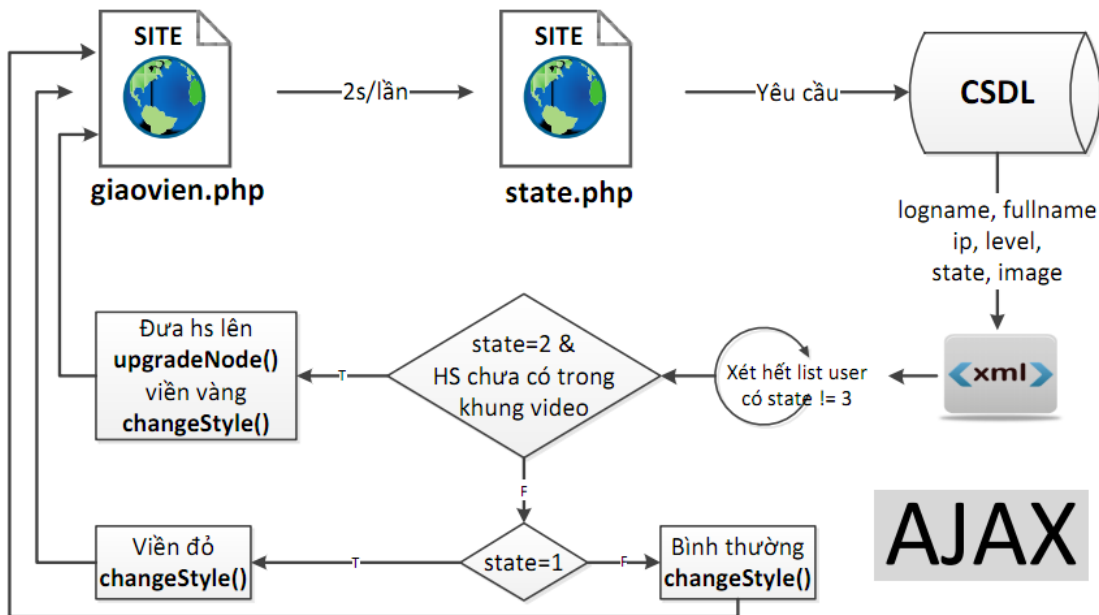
SITE

giaovien.php

2s/lần

SITE

state.php

Yêu cầu

CSDL

logname, fullname
ip, level,
state, image

xml

Xét hết list user
có state != 3

state=2 &
HS chưa có trong
khung video

T

Đưa hs lên
**upgradeNode()**
viền vàng
**changeStyle()**

F

state=1

T

Viền đỏ
**changeStyle()**

F

Bình thường
**changeStyle()**

AJAX